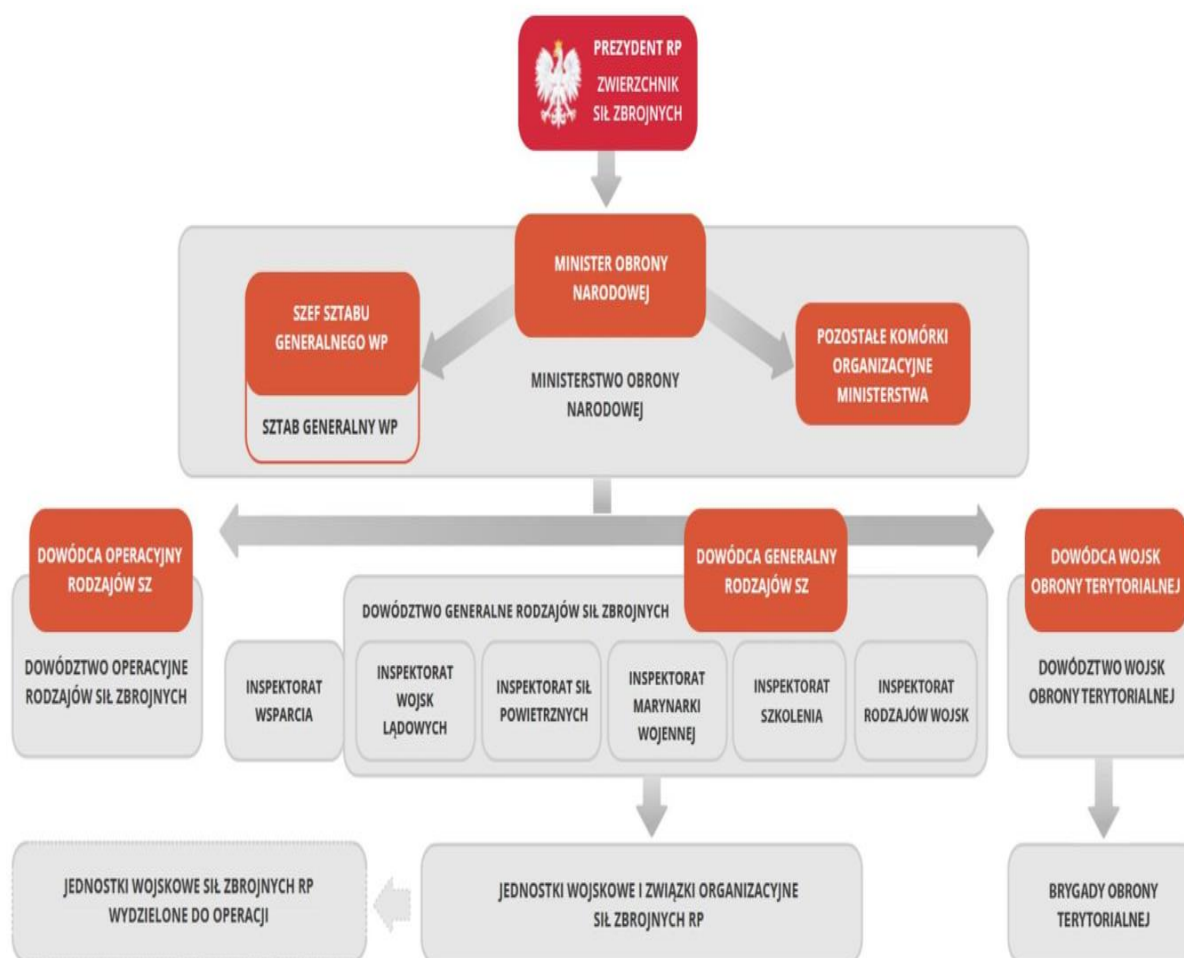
PREZYDENT RP
ZWIERZCHNIK SIŁ ZBROJNYCH

MINISTER OBRONY NARODOWEJ

SZEF SZTABU GENERALNEGO WP

SZTAB GENERALNY WP

MINISTERSTWO OBRONY NARODOWEJ

POZOSTAŁE KOMÓRKI ORGANIZACYJNE MINISTERSTWA

DOWÓDCA OPERACYJNY RODZAJÓW SZ

DOWÓDZTWO OPERACYJNE RODZAJÓW SIŁ ZBROJNYCH

DOWÓDCA GENERALNY RODZAJÓW SZ

DOWÓDZTWO GENERALNE RODZAJÓW SIŁ ZBROJNYCH

INSPEKTORAT WSPARCIA

INSPEKTORAT WOJSK LĄDOWYCH

INSPEKTORAT SIŁ POWIETRZNYCH

INSPEKTORAT MARYNARKI WOJENNEJ

INSPEKTORAT SZKOLENIA

INSPEKTORAT RODZAJÓW WOJSK

DOWÓDCA WOJSK OBRONY TERYTORIALNEJ

DOWÓDZTWO WOJSK OBRONY TERYTORIALNEJ

JEDNOSTKI WOJSKOWE SIŁ ZBROJNYCH RP WYDZIELONE DO OPERACJI

JEDNOSTKI WOJSKOWE I ZWIĄZKI ORGANIZACYJNE SIŁ ZBROJNYCH RP

BRYGADY OBRONY TERYTORIALNEJ